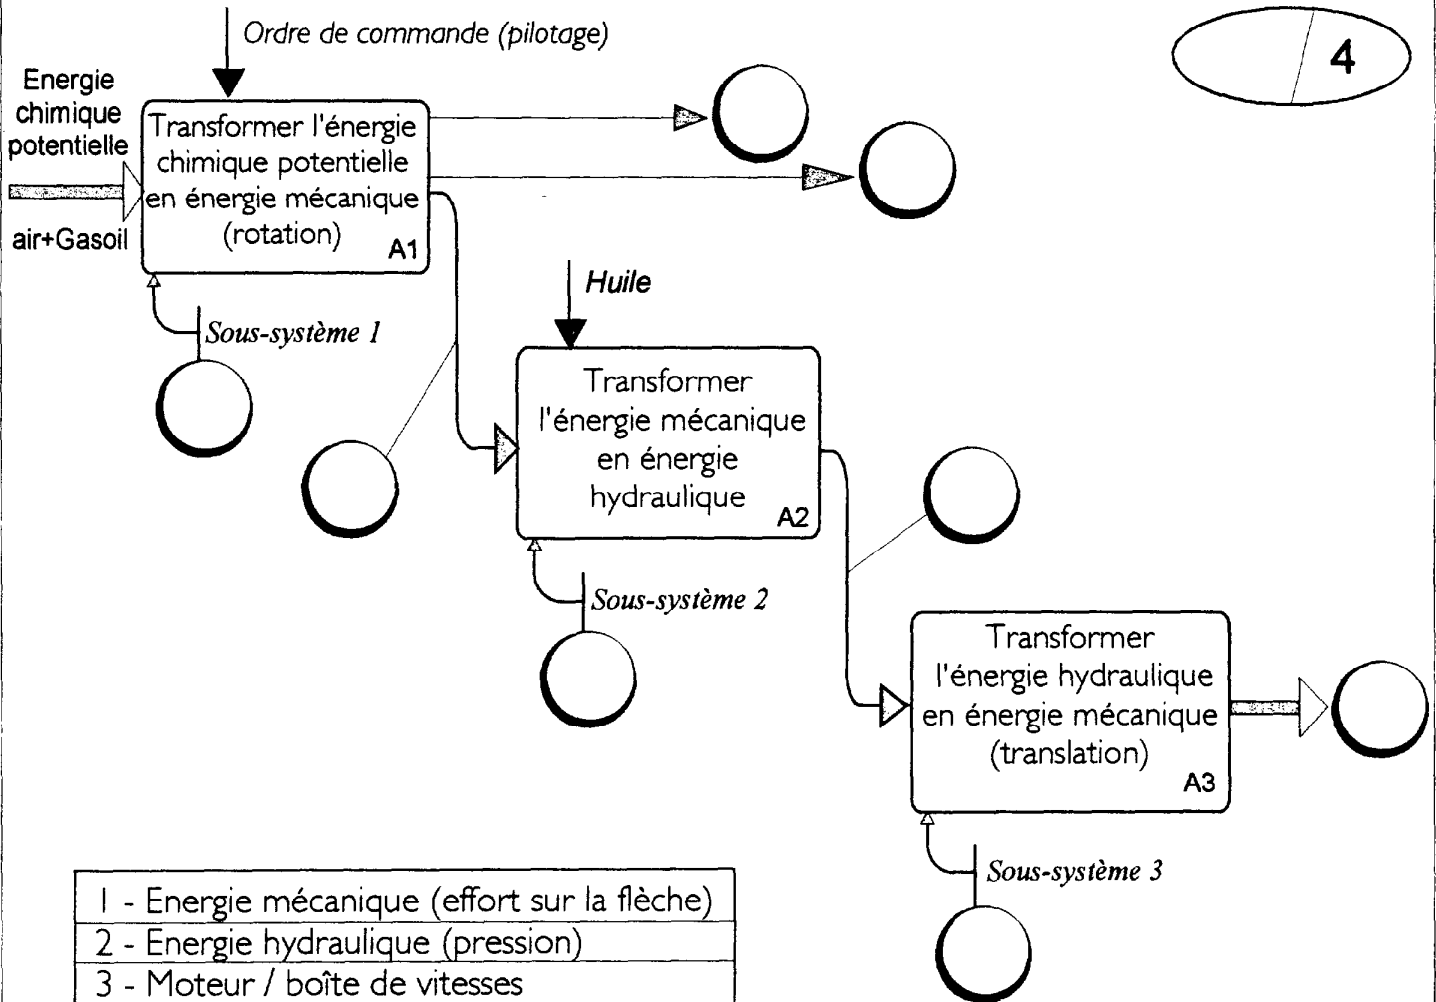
Ordre de commande (pilotage)

/ 4

Energie chimique potentielle

air+Gasoil

Transformer l'énergie chimique potentielle en énergie mécanique (rotation) A1

Sous-système 1

Huile

Transformer l'énergie mécanique en énergie hydraulique A2

Sous-système 2

Transformer l'énergie hydraulique en énergie mécanique (translation) A3

Sous-système 3

| 1 - Energie mécanique (effort sur la flèche) |
|---|
| 2 - Energie hydraulique (pression) |
| 3 - Moteur / boîte de vitesses |